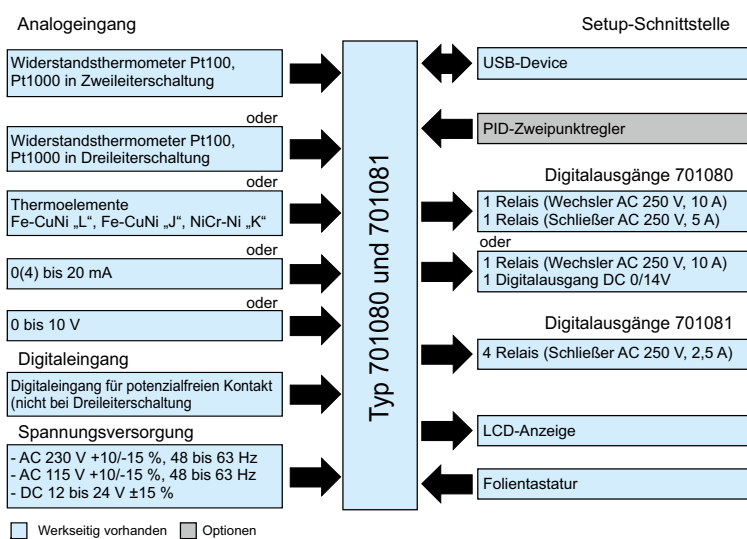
Analogeingang

Widerstandsthermometer Pt100, Pt1000 in Zweileiterschaltung

oder

Widerstandsthermometer Pt100, Pt1000 in Dreileiterschaltung

oder

Thermoelemente Fe-CuNi „L“, Fe-CuNi „J“, NiCr-Ni „K“

oder

0(4) bis 20 mA

oder

0 bis 10 V

Digitaleingang

Digitaleingang für potenzialfreien Kontakt (nicht bei Dreileiterschaltung

Spannungsversorgung

- AC 230 V +10/-15 %, 48 bis 63 Hz
- AC 115 V +10/-15 %, 48 bis 63 Hz
- DC 12 bis 24 V ±15 %

Typ 701080 und 701081

Setup-Schnittstelle

USB-Device

PID-Zweipunktregler

Digitalausgänge 701080

1 Relais (Wechsler AC 250 V, 10 A)
1 Relais (Schließer AC 250 V, 5 A)

oder

1 Relais (Wechsler AC 250 V, 10 A)
1 Digitalausgang DC 0/14V

Digitalausgänge 701081

4 Relais (Schließer AC 250 V, 2,5 A)

LCD-Anzeige

Folientastatur

Werkseitig vorhanden Optionen